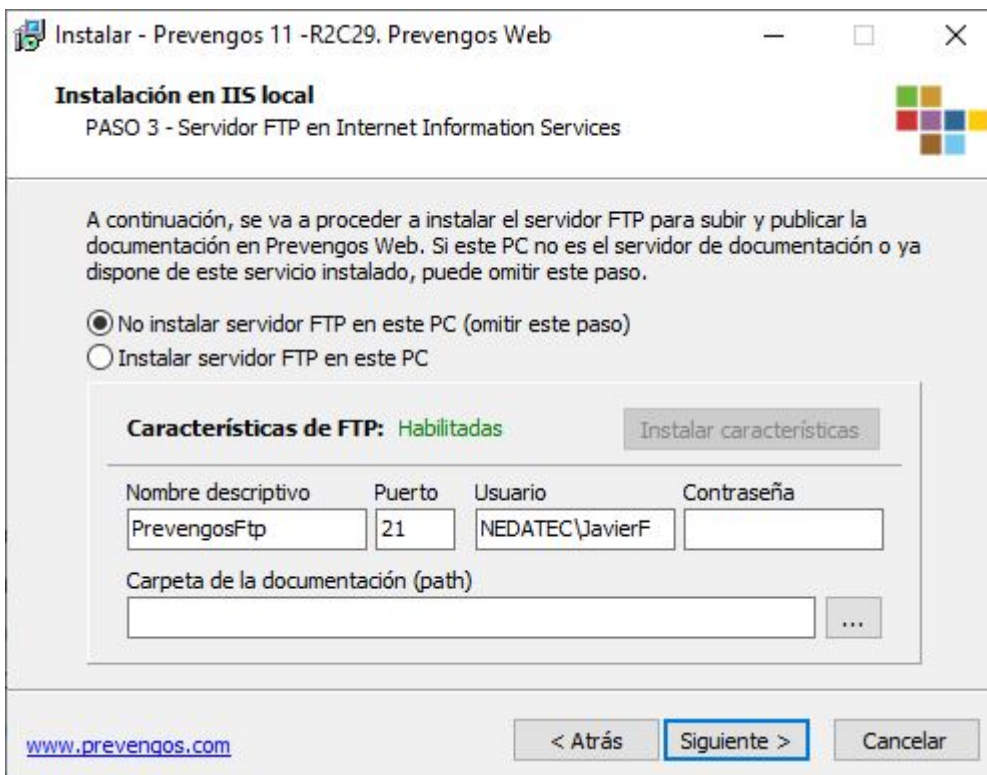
Instalar - Prevengos 11 -R2C29. Prevengos Web

Instalación en IIS local
PASO 3 - Servidor FTP en Internet Information Services

A continuación, se va a proceder a instalar el servidor FTP para subir y publicar la documentación en Prevengos Web. Si este PC no es el servidor de documentación o ya dispone de este servicio instalado, puede omitir este paso.

No instalar servidor FTP en este PC (omitir este paso)
Instalar servidor FTP en este PC

Características de FTP: Habilitadas
Instalar características

Nombre descriptivo
PrevengosFtp
Puerto
21
Usuario
NEDATEC\JavierF
Contraseña

Carpeta de la documentación (path)
...

www.prevengos.com
< Atrás
Siguiente >
Cancelar